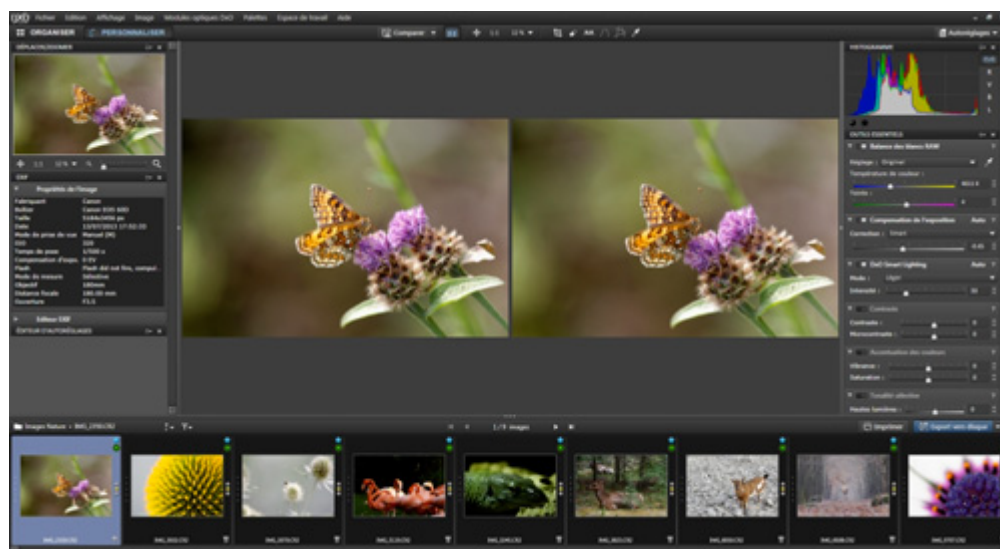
DxO Fichier Edition Affichage Image Modules optiques DxO Palettes Espace de travail Aide

ORGANISER PERSONNALISER

Comparer

Autoréglages

DÉPLACER/ZOOMER

EXIF

Propriétés de l'image

Fabricant Canon
Boîtier Canon EOS 60D
Taille 5184x3456 px
Date
Mode de prise de vue Manuel (M)
ISO 320
Temps de pose
Compensation d'expo. 0 EV
Flash Flash did not fire, compul...
Mode de mesure Sélective
Objectif 180mm
Distance focale 180.00 mm
Ouverture F3.5

Éditeur EXIF

ÉDITEUR D'AUTORÉGLAGES

HISTOGRAMME

OUTILS ESSENTIELS

Balance des blancs RAW
Réglage : Original
Température de couleur :
Teinte :

Compensation de l'exposition Auto
Correction : Smart

DxO Smart Lighting Auto
Mode : Léger
Intensité :

Contraste
Contraste :
Microcontraste :

Accentuation des couleurs
Vibrance :
Saturation :

Tonalité sélective
Hautes lumières :

Images Nature > IMG_2390.CR2

1 / 9 images

Imprimer

Export vers disque